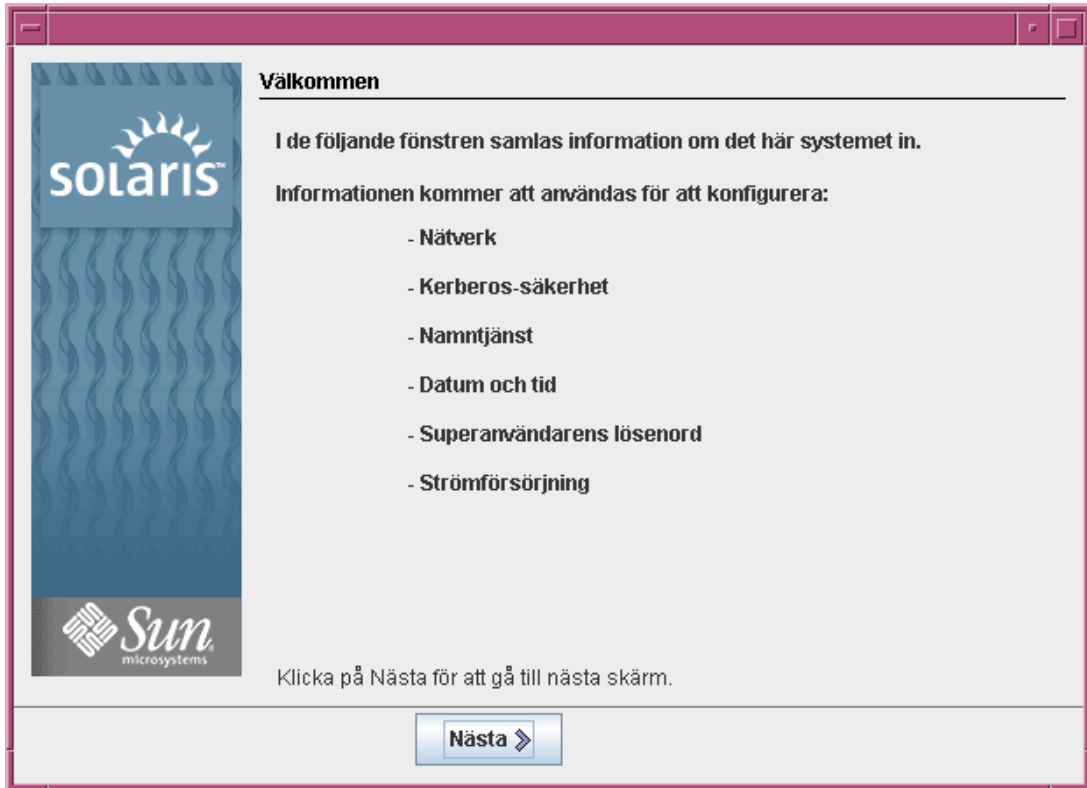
solaris™

Sun
microsystems

Välkommen

I de följande fönstren samlas information om det här systemet in.

Informationen kommer att användas för att konfigurera:

- Nätverk

- Kerberos-säkerhet

- Namntjänst

- Datum och tid

- Superanvändarens lösenord

- Strömförsörjning

Klicka på Nästa för att gå till nästa skärm.

Nästa